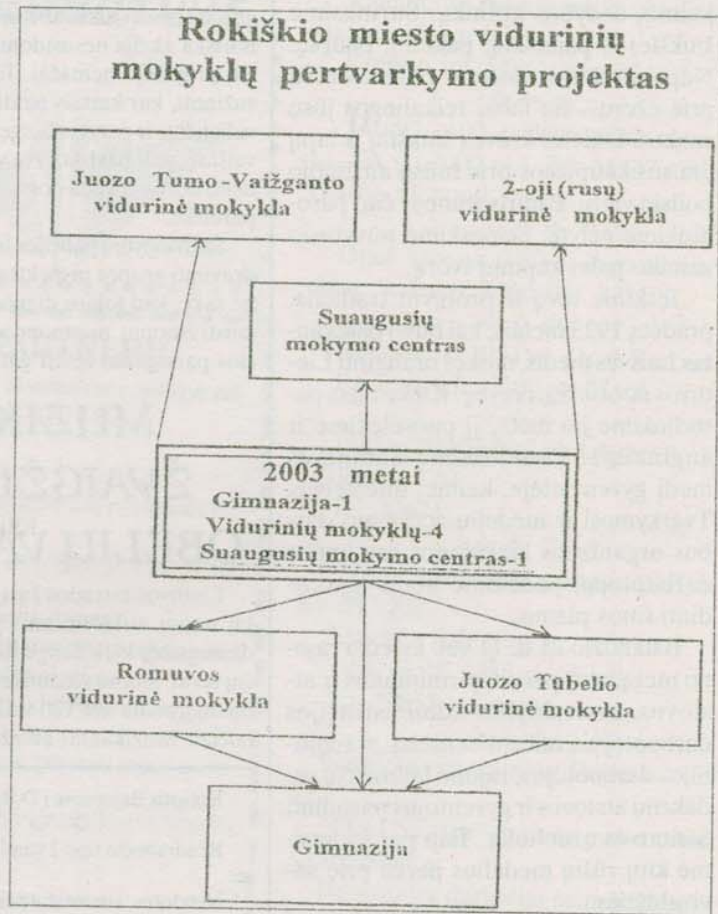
Rokiškio miesto vidurinių mokyklų pertvarkymo projektas

Juozo Tumo-Vaižganto vidurinė mokykla

2-oji (rusų) vidurinė mokykla

Suaugusių mokymo centras

2003 metai
Gimnazija-1
Vidurinių mokyklų-4
Suaugusių mokymo centras-1

Romuvos vidurinė mokykla

Juozo Tūbelio vidurinė mokykla

Gimnazija